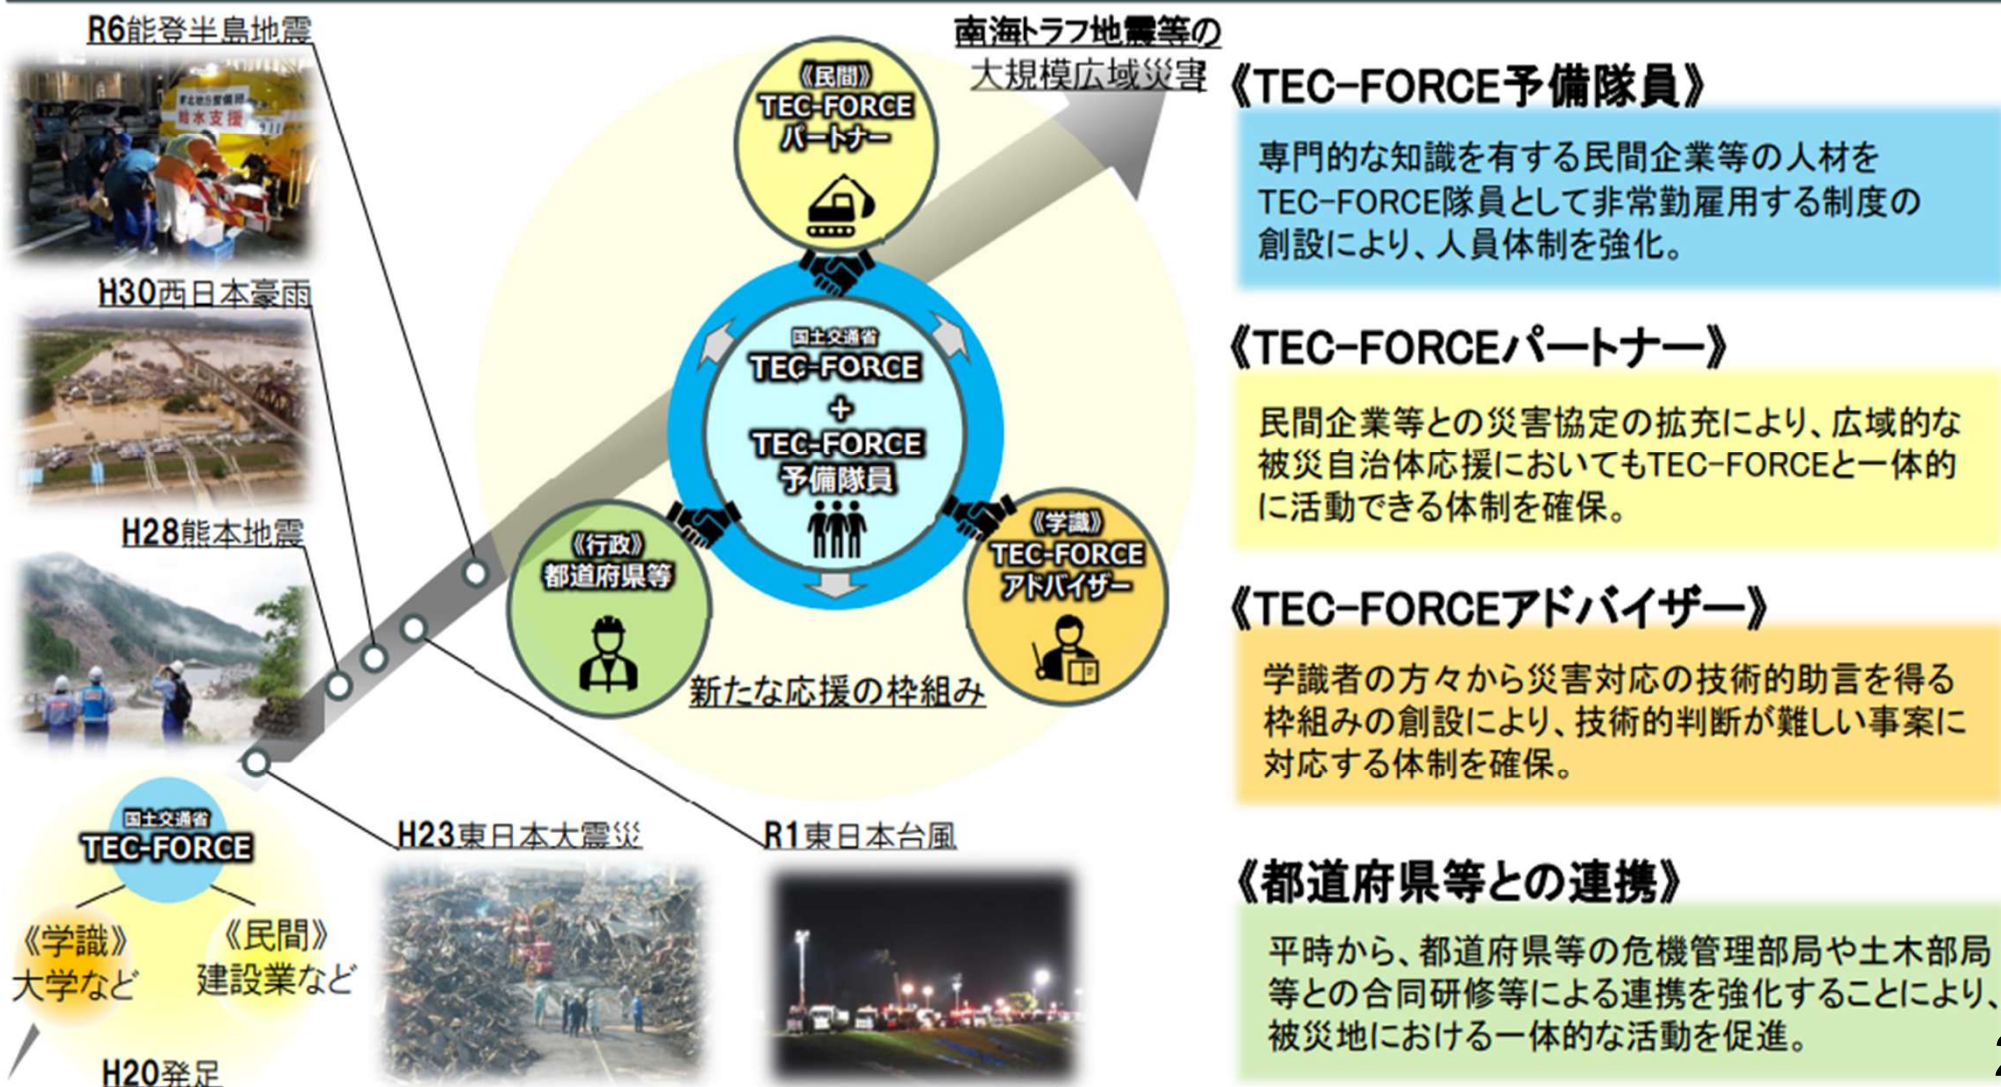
R6能登半島地震

H30西日本豪雨

H28熊本地震

南海トラフ地震等の
大規模広域災害

《民間》
TEC-FORCE
パートナー

国土交通省
TEC-FORCE
+
TEC-FORCE
予備隊員

《行政》
都道府県等

《学識》
TEC-FORCE
アドバイザー

新たな応援の枠組み

国土交通省
TEC-FORCE

《学識》
大学など

《民間》
建設業など

H20発足

H23東日本大震災

R1東日本台風

《TEC-FORCE予備隊員》

専門的な知識を有する民間企業等の人材をTEC-FORCE隊員として非常勤雇用する制度の創設により、人員体制を強化。

《TEC-FORCEパートナー》

民間企業等との災害協定の拡充により、広域的な被災自治体応援においてもTEC-FORCEと一体的に活動できる体制を確保。

《TEC-FORCEアドバイザー》

学識者の方々から災害対応の技術的助言を得る枠組みの創設により、技術的判断が難しい事案に対応する体制を確保。

《都道府県等との連携》

平時から、都道府県等の危機管理部局や土木部局等との合同研修等による連携を強化することにより、被災地における一体的な活動を促進。